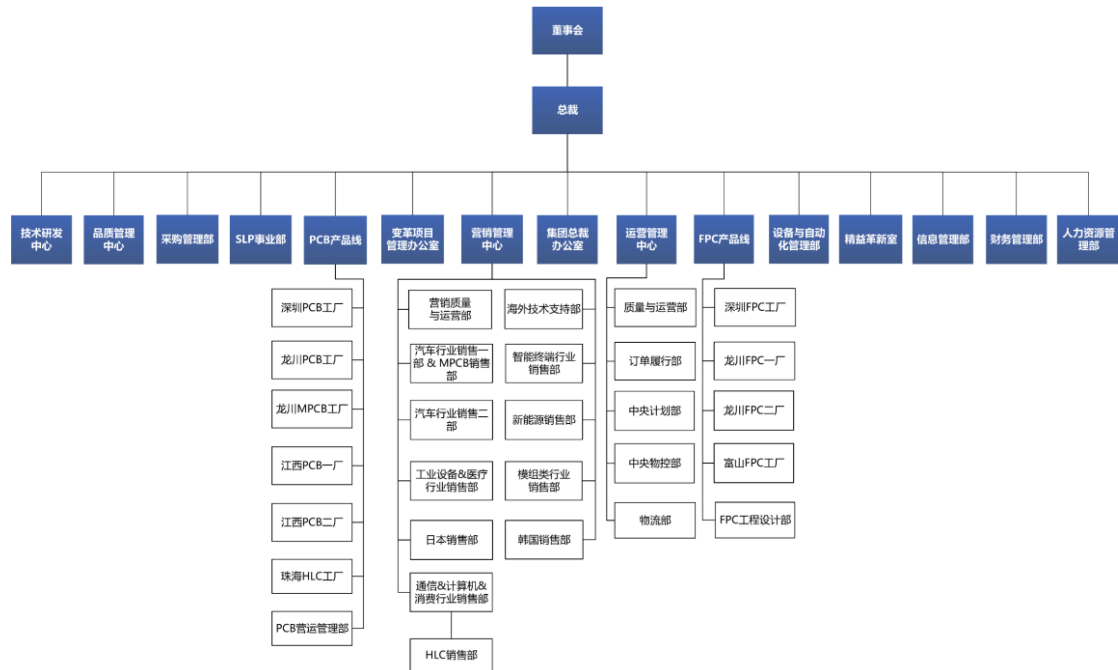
董事会

总裁

技术研发中心

品质管理中心

采购管理部

SLP事业部

PCB产品线

变革项目管理办公室

营销管理中心

集团总裁办公室

运营管理中心

FPC产品线

设备与自动化管理部

精益革新室

信息管理部

财务管理部

人力资源管理部

深圳PCB工厂

龙川PCB工厂

龙川MPCB工厂

江西PCB一厂

江西PCB二厂

珠海HLC工厂

PCB营运管理部

营销质量与运营部

汽车行业销售一部 & MPCB销售部

汽车行业销售二部

工业设备&医疗行业销售部

日本销售部

通信&计算机&消费行业销售部

HLC销售部

海外技术支持部

智能终端行业销售部

新能源销售部

模组类行业销售部

韩国销售部

质量与运营部

订单履行部

中央计划部

中央物控部

物流部

深圳FPC工厂

龙川FPC一厂

龙川FPC二厂

富山FPC工厂

FPC工程设计部